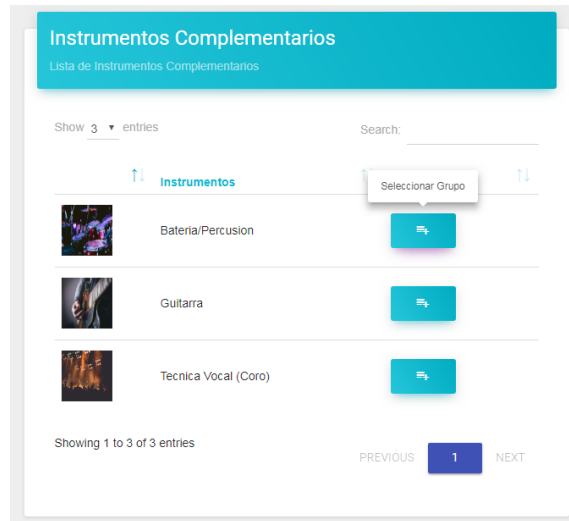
Instrumentos Complementarios
Lista de Instrumentos Complementarios

Show 3 entries

Search:

| | Instrumentos | |
|---|---|---|
| | Bateria/Percusion | |
| | Guitarra | |
| | Tecnica Vocal (Coro) | |

Seleccionar Grupo

Showing 1 to 3 of 3 entries

PREVIOUS 1 NEXT